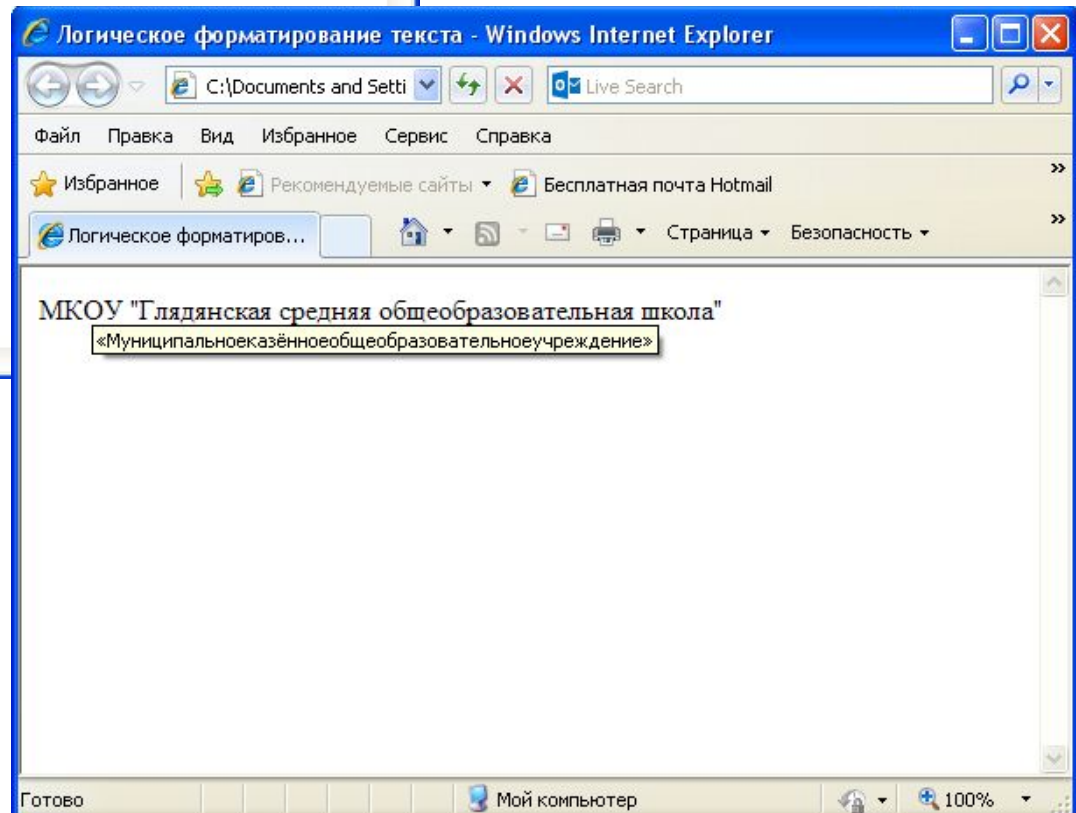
Логическое форматирование текста - Windows Internet Explorer

C:\Documents and Setti

Live Search

Файл Правка Вид Избранное Сервис Справка

Избранное Рекомендуемые сайты ▾ Бесплатная почта Hotmail

Логическое форматиров...

Страница ▾ Безопасность ▾

МКОУ "Глядянская средняя общеобразовательная школа"

«Муниципальноеказённоеобщеобразовательноеучреждение»

Готово

Мой компьютер

100%